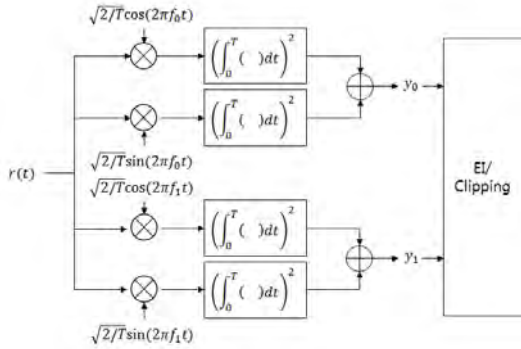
$\sqrt{2/T}\cos(2\pi f_0 t)$

$\left(\int_0^T (\ )dt\right)^2$

$y_0$

$\left(\int_0^T (\ )dt\right)^2$

$r(t)$

$\sqrt{2/T}\sin(2\pi f_0 t)$

$\sqrt{2/T}\cos(2\pi f_1 t)$

EI/
Clipping

$\left(\int_0^T (\ )dt\right)^2$

$y_1$

$\left(\int_0^T (\ )dt\right)^2$

$\sqrt{2/T}\sin(2\pi f_1 t)$